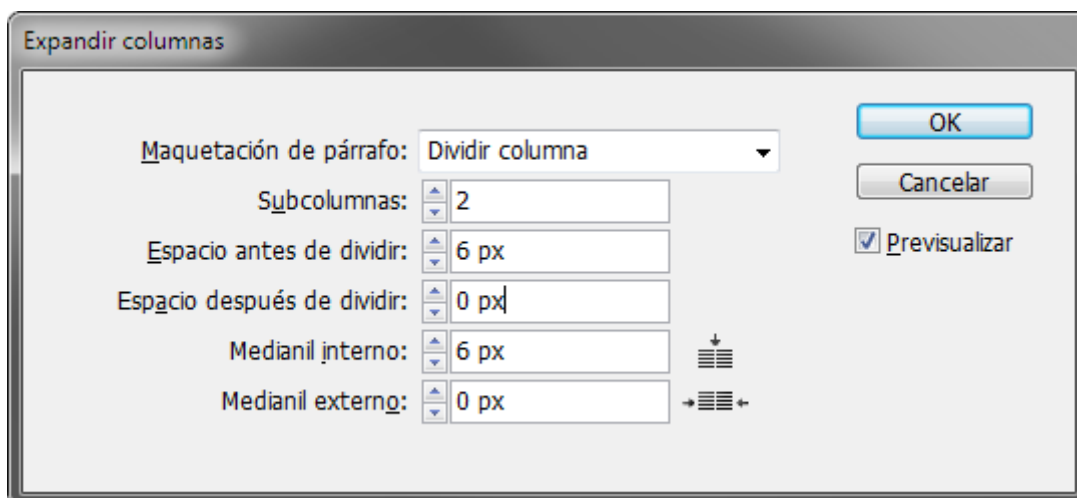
Expandir columnas

Maquetación de párrafo: Dividir columna

Subcolumnas: 2

Espacio antes de dividir: 6 px

Espacio después de dividir: 0 px

Medianil interno: 6 px

Medianil externo: 0 px

OK

Cancelar

Previsualizar